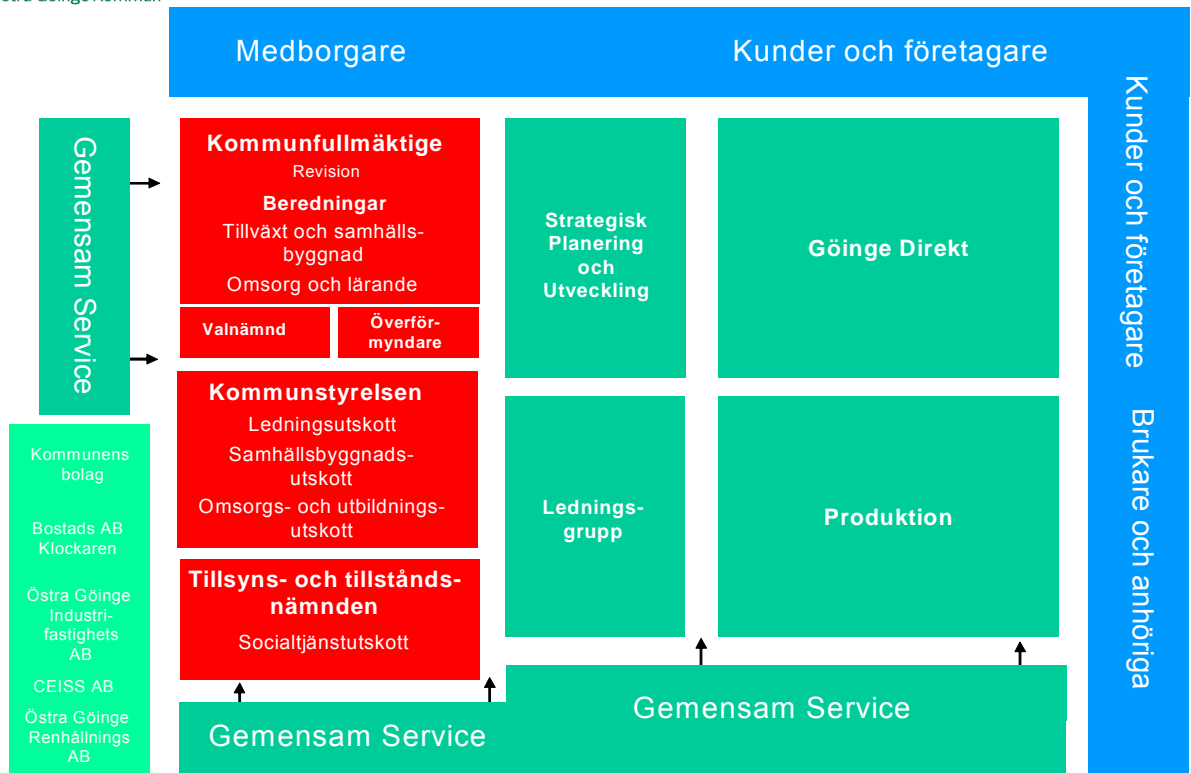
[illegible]stra Göinge Kommun

Medborgare

Kunder och företagare

Kunder och företagare

Brukare och anhöriga

Gemensam Service

Kommunfullmäktige
Revision
Beredningar
Tillväxt och samhällsbyggnad
Omsorg och lärande

Valnämnd

Överförmyndare

Kommunstyrelsen
Ledningsutskott
Samhällsbyggnadsutskott
Omsorgs- och utbildningsutskott

Tillsyns- och tillståndsnämnden
Socialtjänstutskott

Kommunens bolag

Bostads AB Klockaren

Östra Göinge Industrifastighets AB

CEISS AB

Östra Göinge Renhållnings AB

Strategisk Planering och Utveckling

Göinge Direkt

Ledningsgrupp

Produktion

Gemensam Service

Gemensam Service